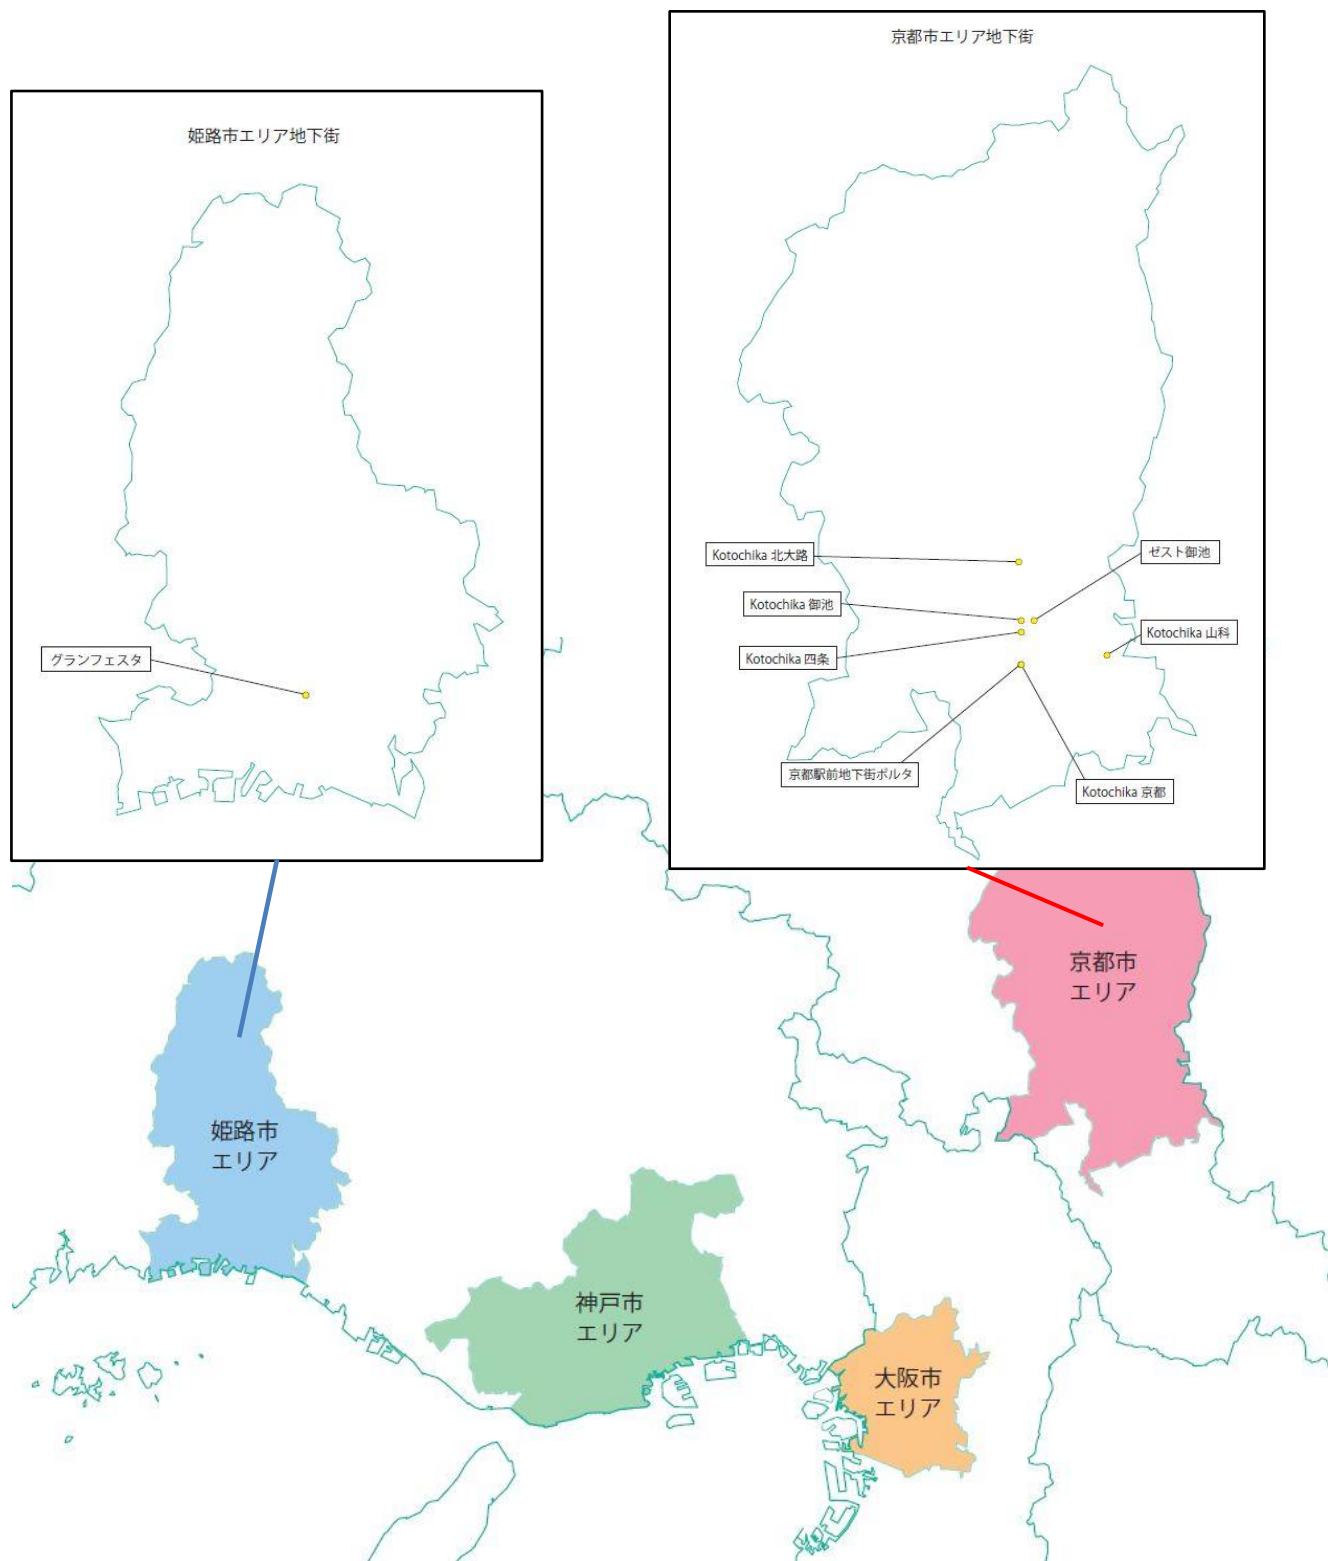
姫路市エリア地下街

グランフェスタ

京都市エリア地下街

Kotochika 北大路

ゼスト御池

Kotochika 御池

Kotochika 山科

Kotochika 四条

京都駅前地下街ポルタ

Kotochika 京都

京都市
エリア

姫路市
エリア

神戸市
エリア

大阪市
エリア